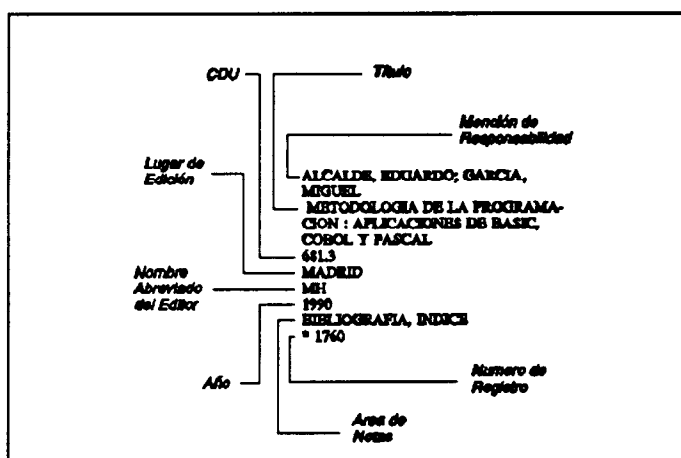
CDU

Título

Mención de Responsabilidad

Lugar de Edición

ALCALDE, EDUARDO; GARCIA, MIGUEL

METODOLOGIA DE LA PROGRAMACION : APLICACIONES DE BASIC, COBOL Y PASCAL

681.3

MADRID

Nombre Abreviado del Editor

MH

1990

BIBLIOGRAFIA, INDICE

* 1760

Año

Numero de Registro

Area de Notas